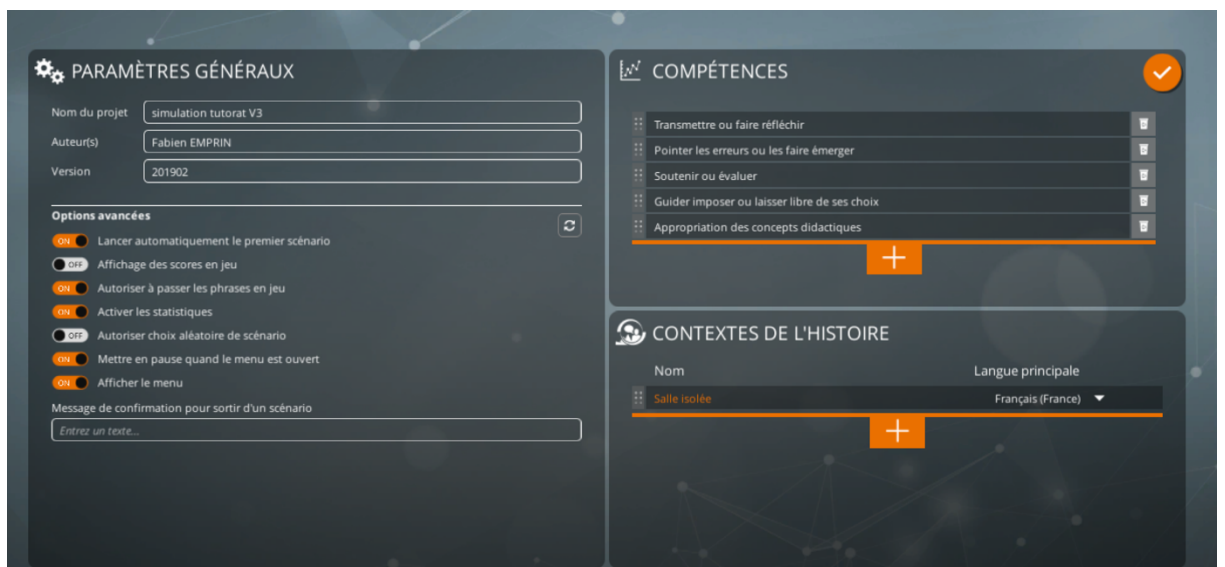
PARAMÈTRES GÉNÉRAUX

Nom du projet simulation tutorat V3

Auteur(s) Fabien EMPRIN

Version 201902

Options avancées

ON Lancer automatiquement le premier scénario

OFF Affichage des scores en jeu

ON Autoriser à passer les phrases en jeu

ON Activer les statistiques

OFF Autoriser choix aléatoire de scénario

ON Mettre en pause quand le menu est ouvert

ON Afficher le menu

Message de confirmation pour sortir d'un scénario

Entrez un texte...

COMPÉTENCES

Transmettre ou faire réfléchir

Pointer les erreurs ou les faire émerger

Soutenir ou évaluer

Guider imposer ou laisser libre de ses choix

Appropriation des concepts didactiques

+

CONTEXTES DE L'HISTOIRE

| Nom | Langue principale |
|---|---|
| Salle isolée | Français (France) |

+